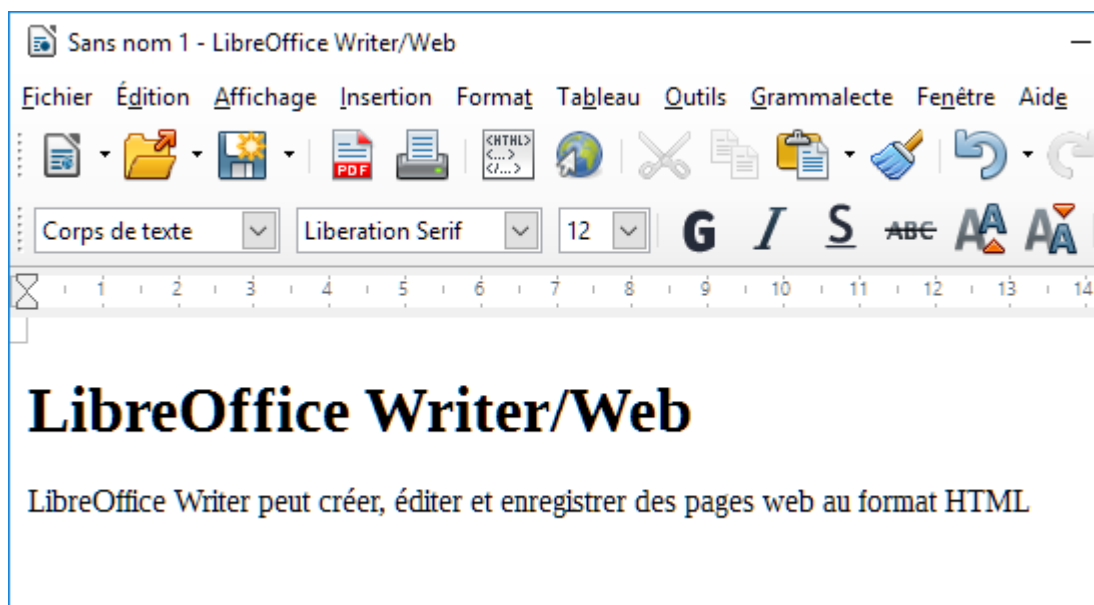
Sans nom 1 - LibreOffice Writer/Web

Fichier Édition Affichage Insertion Format Tableau Outils Grammalecte Fenêtre Aide

PDF

<HTML> <...> </...>

Corps de texte

Liberation Serif

12

G I S ABC

1 2 3 4 5 6 7 8 9 10 11 12 13 14

LibreOffice Writer/Web

LibreOffice Writer peut créer, éditer et enregistrer des pages web au format HTML